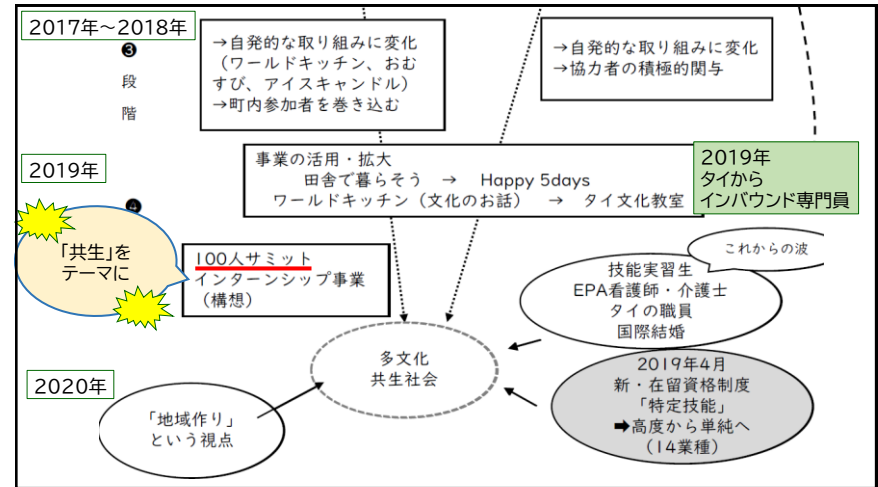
2017年～2018年

❸
段
階

→自発的な取り組みに変化
（ワールドキッチン、おむすび、アイスキャンドル）
→町内参加者を巻き込む

→自発的な取り組みに変化
→協力者の積極的関与

2019年

❹

事業の活用・拡大
田舎で暮らそう → Happy 5days
ワールドキッチン（文化のお話） → タイ文化教室

2019年
タイから
インバウンド専門員

「共生」を
テーマに

100人サミット
インターンシップ事業
（構想）

これからの波

技能実習生
EPA看護師・介護士
タイの職員
国際結婚

多文化
共生社会

2020年

2019年4月
新・在留資格制度
「特定技能」
➡高度から単純へ
（14業種）

「地域作り」
という視点